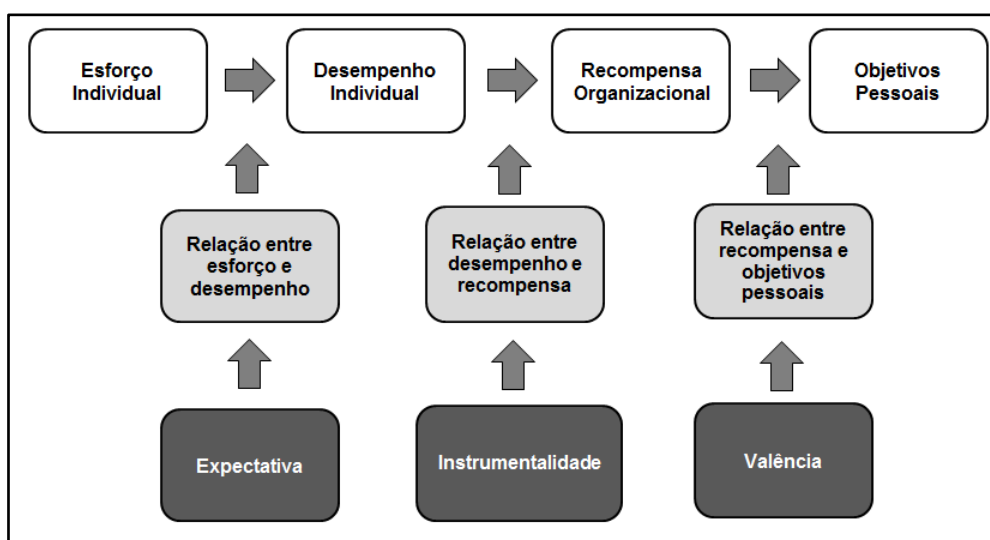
Esforço Individual

Desempenho Individual

Recompensa Organizacional

Objetivos Pessoais

Relação entre esforço e desempenho

Relação entre desempenho e recompensa

Relação entre recompensa e objetivos pessoais

Expectativa

Instrumentalidade

Valência